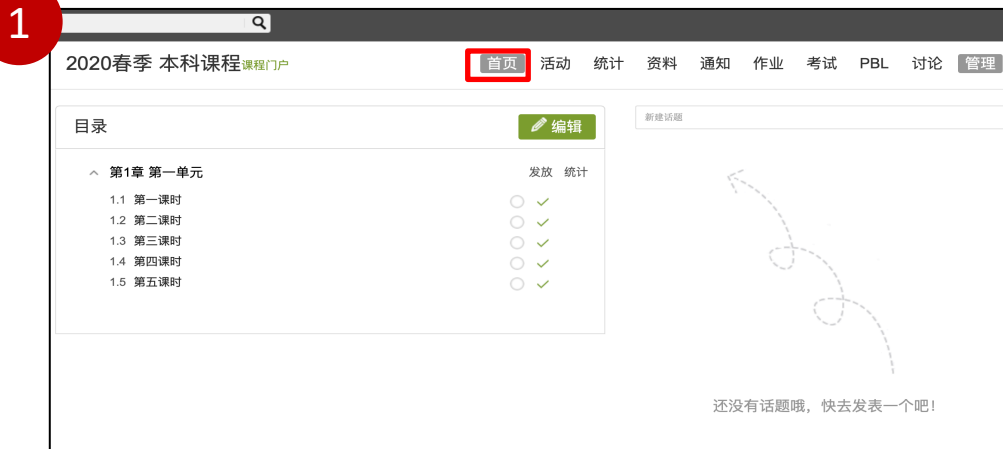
1

2020春季 本科课程课程门户

首页 活动 统计 资料 通知 作业 考试 PBL 讨论 管理

目录

编辑

第1章 第一单元

发放 统计

1.1 第一课时
1.2 第二课时
1.3 第三课时
1.4 第四课时
1.5 第五课时

新建话题

还没有话题哦，快去发表一个吧！